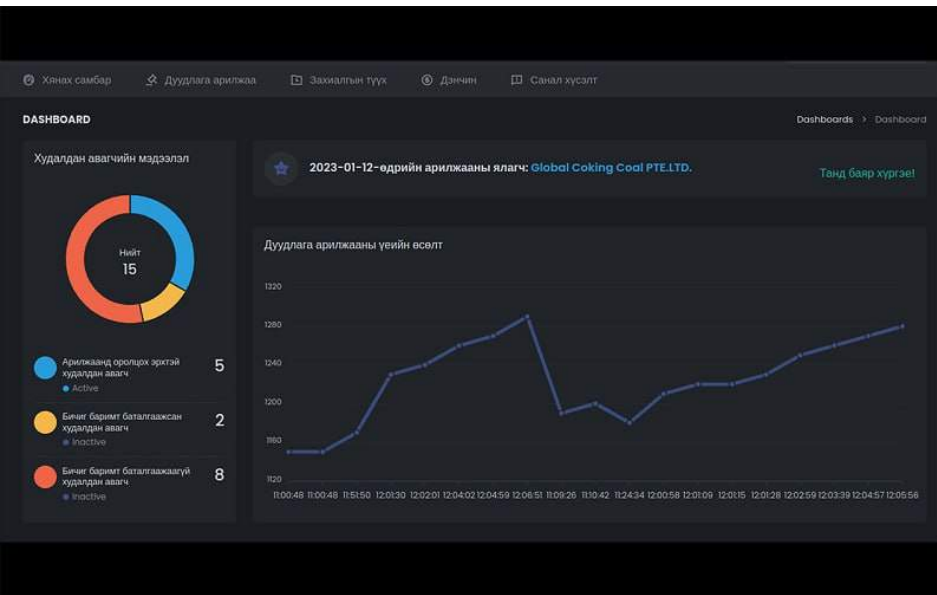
Хянах самбар   Дуудлага арилжаа   Захиалгын түүх   Дэнчин   Санал хүсэлт

DASHBOARD

Dashboards > Dashboard

Худалдан авагчийн мэдээлэл

Нийт
15

Арилжаанд оролцох эрхтэй худалдан авагч
Active
5

Бичиг баримт баталгаажсан худалдан авагч
Inactive
2

Бичиг баримт баталгаажаагүй худалдан авагч
Inactive
8

2023-01-12-өдрийн арилжааны ялагч: Global Coking Coal PTE.LTD.

Танд баяр хүргэе!

Дуудлага арилжааны үеийн өсөлт

1320
1280
1240
1200
1160
1120

11:00:48 11:00:48 11:51:50 12:01:30 12:02:01 12:04:02 12:04:59 12:06:51 11:09:26 11:10:42 11:24:34 12:00:58 12:01:09 12:01:15 12:01:28 12:02:59 12:03:39 12:04:57 12:05:56